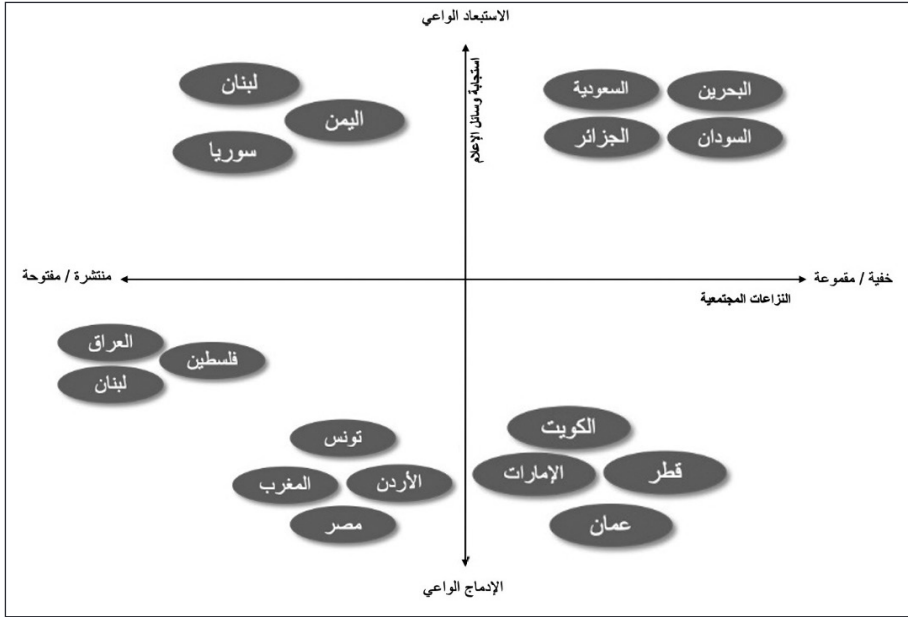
الاستبعاد الواعي

استجابة وسائل الإعلام

لبنان
اليمن
سوريا

البحرين
السعودية
السودان
الجزائر

منتشرة / مفتوحة

خفية / مقموعة
النزاعات المجتمعية

العراق
فلسطين
لبنان

تونس
الأردن
المغرب
مصر

الكويت
قطر
الإمارات
عمان

الإدماج الواعي